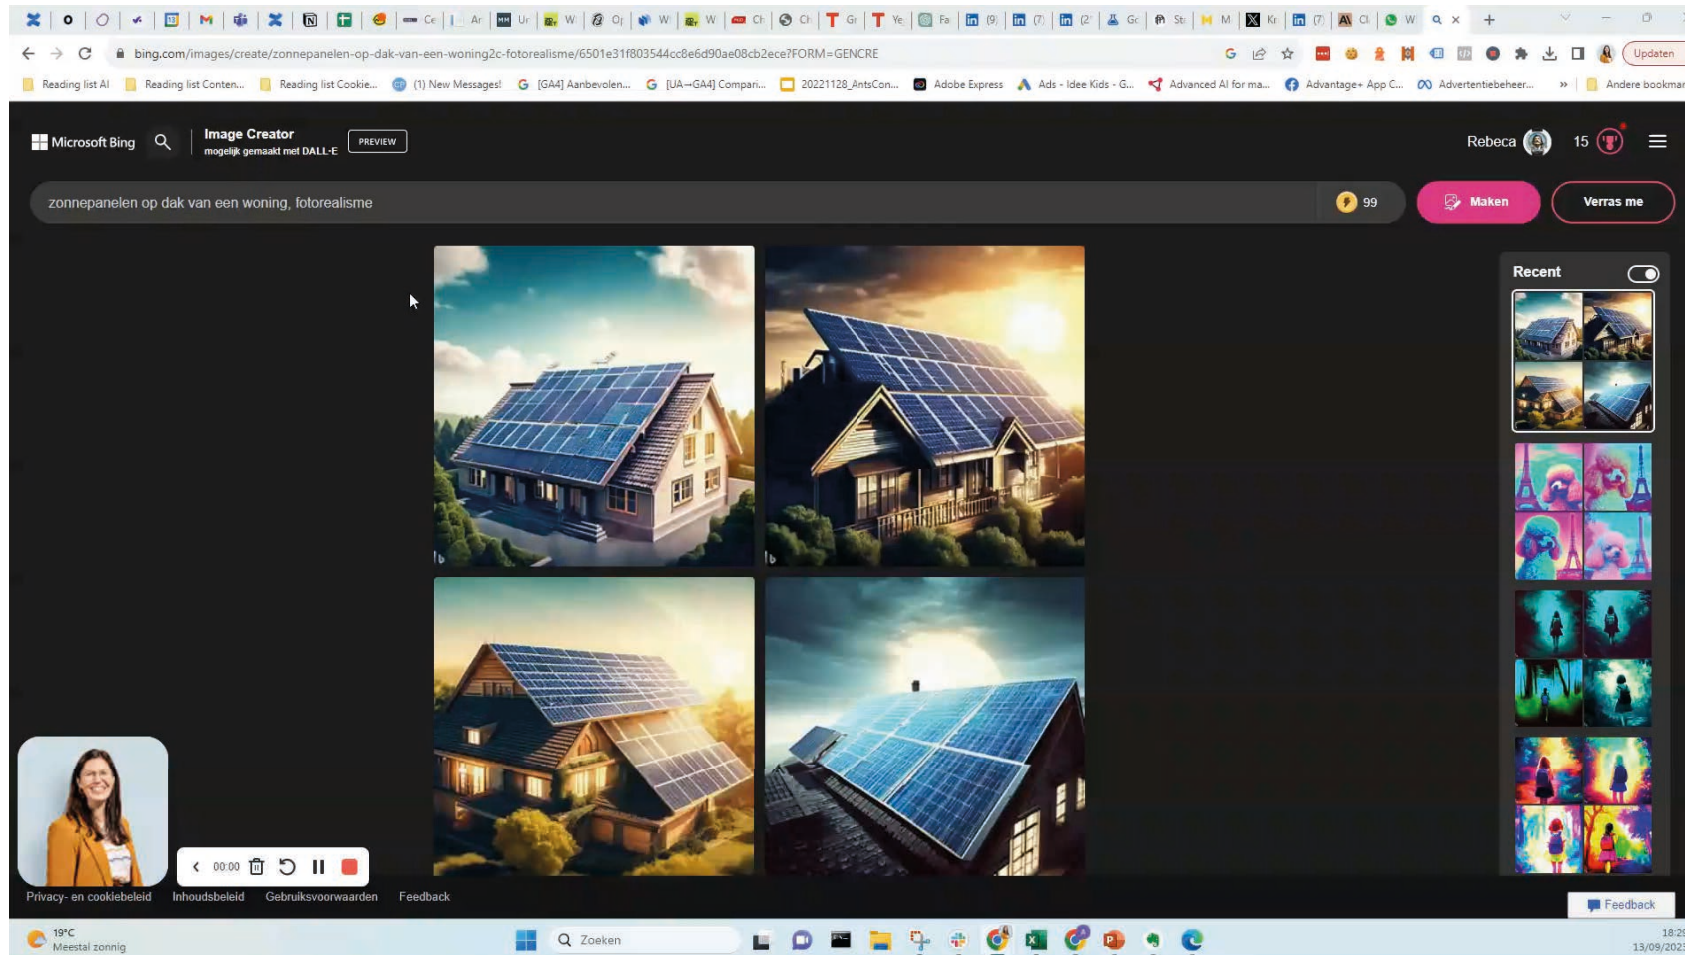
Ce | Ar | Ur | W | O | W | W | Ch | Ch | Gr | Ye | Fa | (9) | (7) | (2 | Gc | St | M | Kr | (7) | Cl | W

bing.com/images/create/zonnepanelen-op-dak-van-een-woning2c-fotorealisme/6501e31f803544cc8e6d90ae08cb2ece?FORM=GENCRE

Updaten

Reading list AI | Reading list Conten... | Reading list Cookie... | (1) New Messages! | [GA4] Aanbevolen... | [UA→GA4] Compari... | 20221128_AntsCon... | Adobe Express | Ads - Idee Kids - G... | Advanced AI for ma... | Advantage+ App C... | Advertentiebeheer... | » | Andere bookmar

Microsoft Bing

Image Creator
mogelijk gemaakt met DALL·E

PREVIEW

Rebeca

15

zonnepanelen op dak van een woning, fotorealisme

99

Maken

Verras me

Recent

00:00

Privacy- en cookiebeleid   Inhoudsbeleid   Gebruiksvoorwaarden   Feedback

Feedback

19°C
Meestal zonnig

Zoeken

18:2
13/09/202